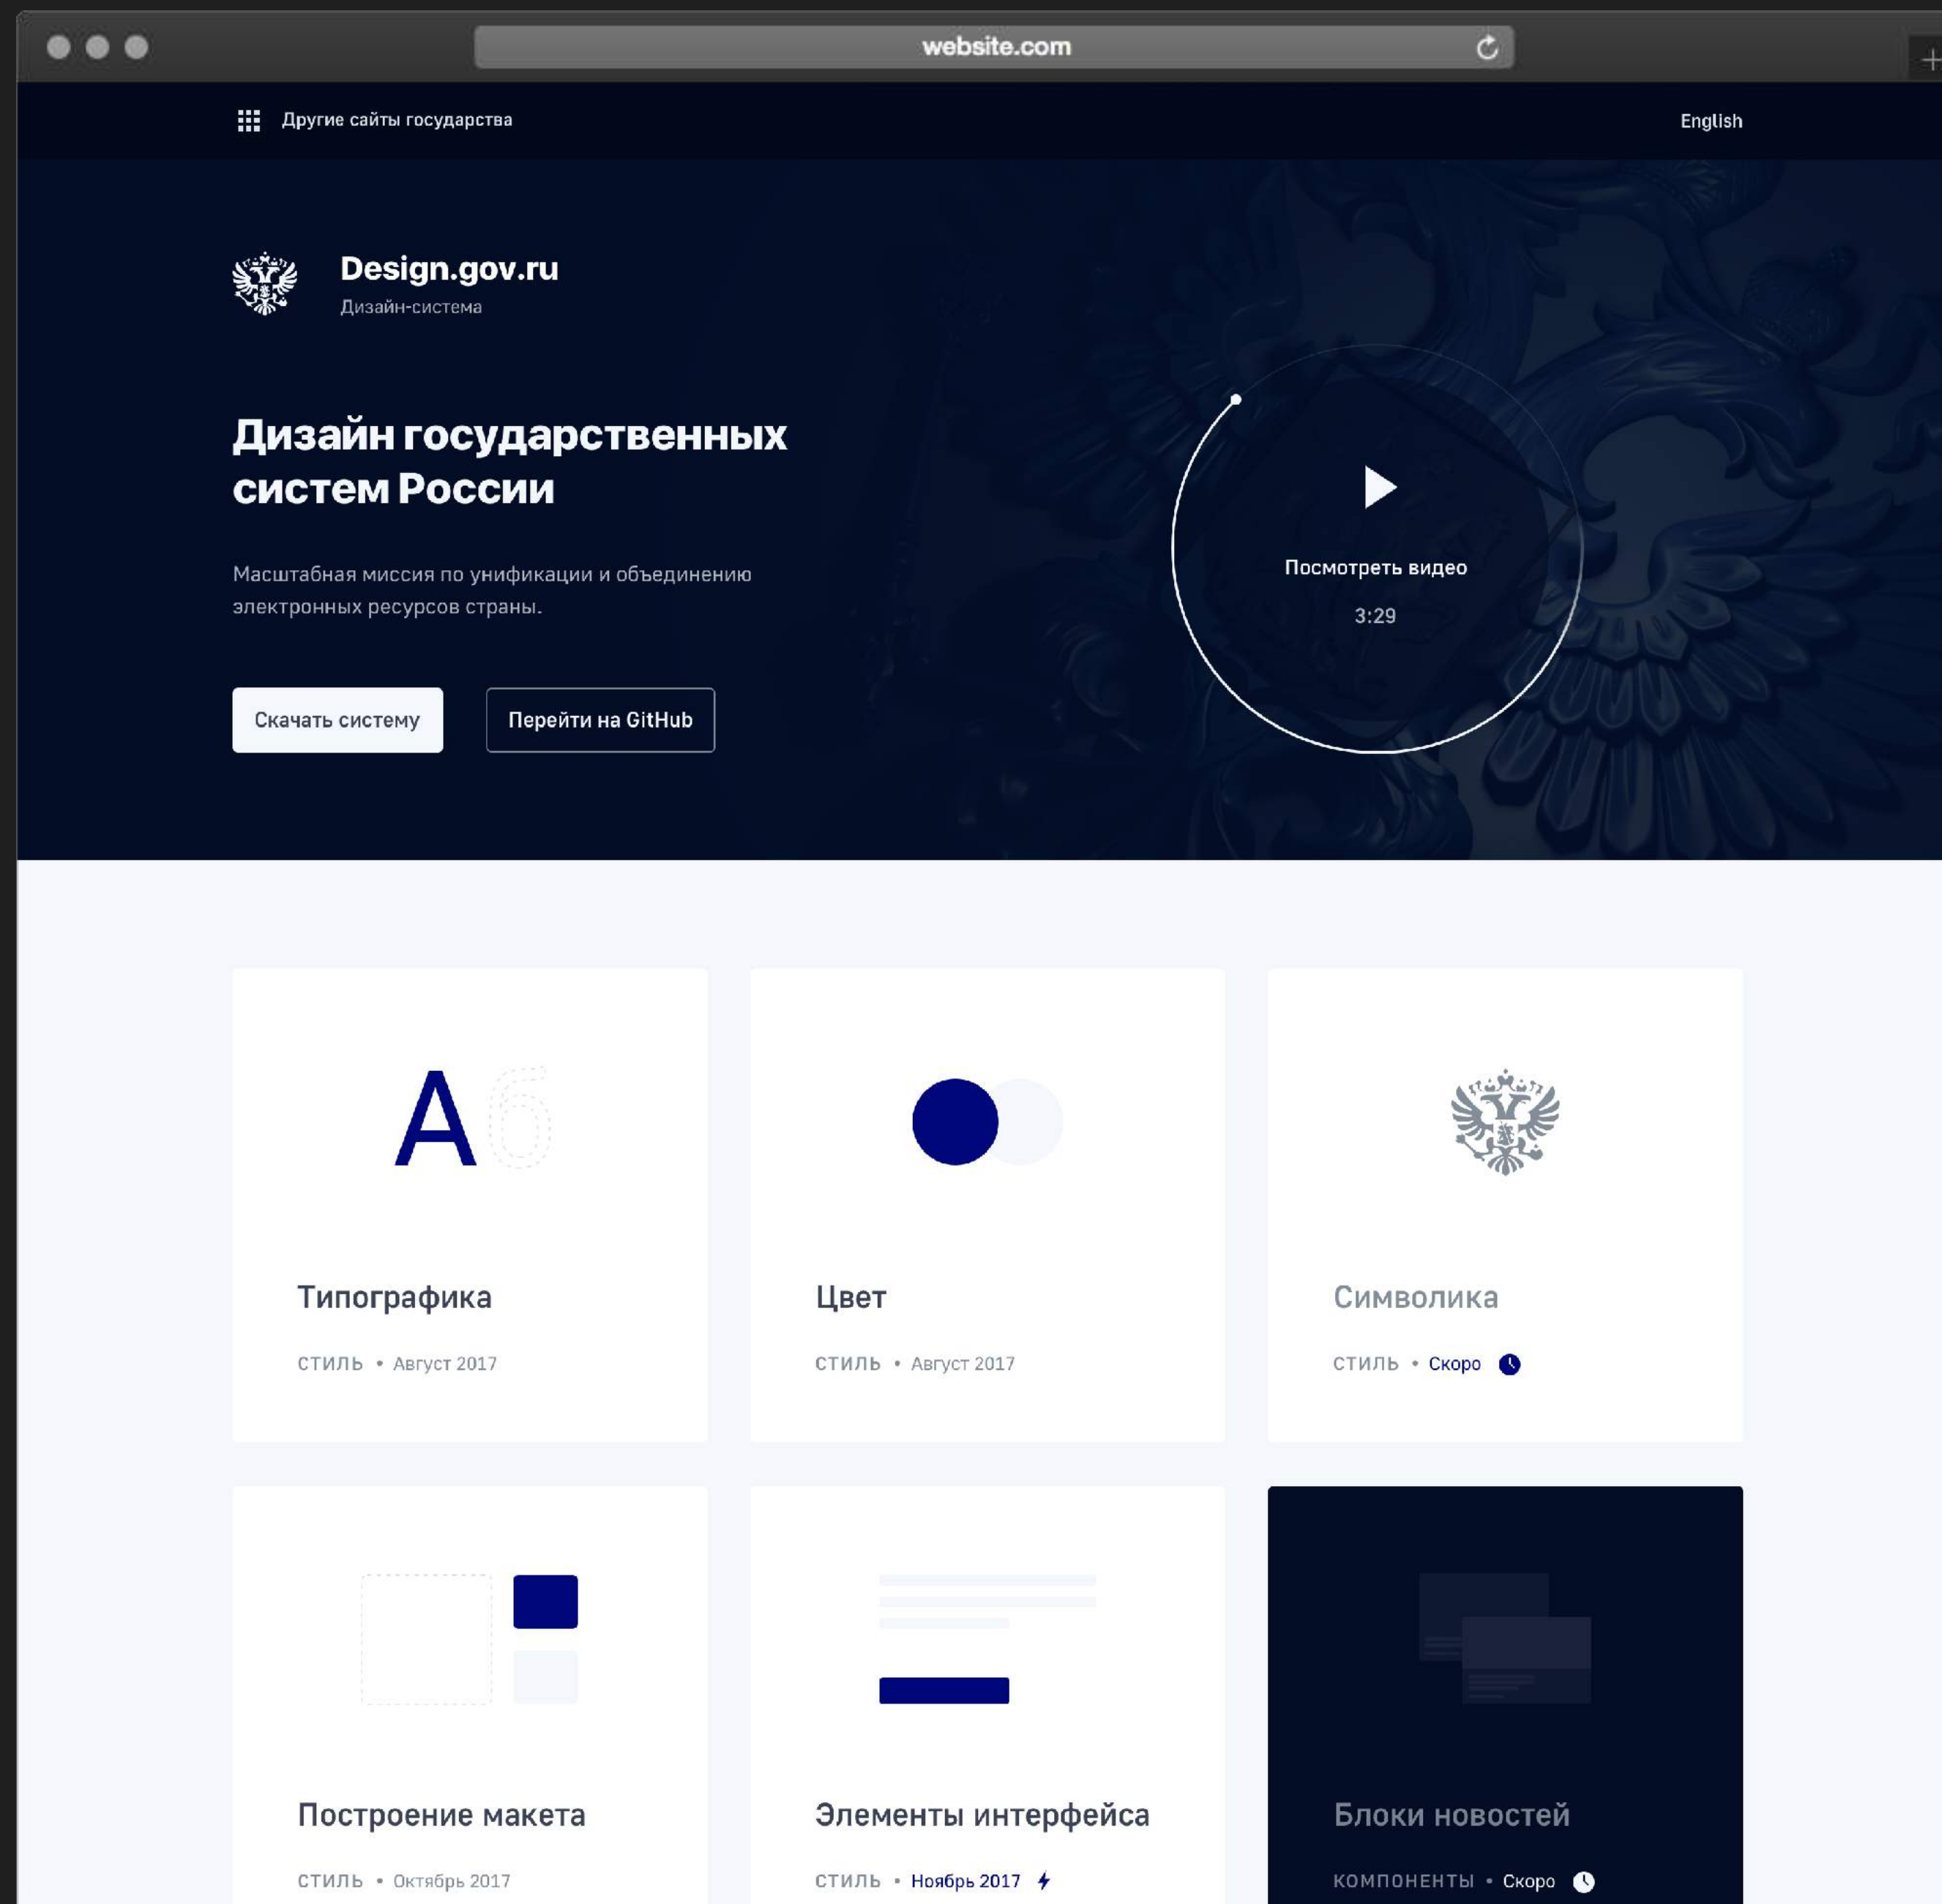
website.com

Другие сайты государства

English

Design.gov.ru
Дизайн-система

Дизайн государственных систем России

Масштабная миссия по унификации и объединению электронных ресурсов страны.

Скачать систему

Перейти на GitHub

Посмотреть видео
3:29

Аб

Типографика
СТИЛЬ • Август 2017

Цвет
СТИЛЬ • Август 2017

Символика
СТИЛЬ • Скоро

Построение макета
СТИЛЬ • Октябрь 2017

Элементы интерфейса
СТИЛЬ • Ноябрь 2017

Блоки новостей
КОМПОНЕНТЫ • Скоро